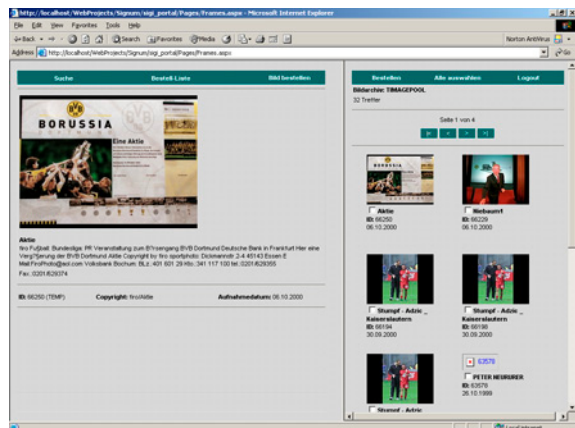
http://localhost/WebProjects/Signum/sigi_portal/Pages/Frames.aspx - Microsoft Internet Explorer

File Edit View Favorites Tools Help

Back Search Favorites Media

Norton AntiVirus

Address http://localhost/WebProjects/Signum/sigi_portal/Pages/Frames.aspx

Go

Suche | Bestell-Liste | Bild bestellen

BORUSSIA

Eine Aktie

Aktie
firo Fußball: Bundesliga: PR Veranstaltung zum B?rsengang BVB Dortmund Deutsche Bank in Frankfurt Hier eine Vergr?ßerung der BVB Dortmund Aktie Copyright by firo sportphoto: Dickmanndstr 2-4 45143 Essen E Mail:FiroPhoto@aol.com Volksbank Bochum: BLz.:401 601 29 Kto.:341 117 100 tel.:0201/629355 Fax.:0201/629374

ID: 66250 (TEMP) | Copyright: firo/Aktie | Aufnahmedatum: 06.10.2000

Bestellen | Alle auswählen | Logout

Bildarchiv: TIMAGEPOOL

32 Treffer

Seite 1 von 4

|< < > >|

Aktie
ID: 66250
06.10.2000

Niebaum1
ID: 66229
06.10.2000

Stumpf - Adzic _ Kaiserslautern
ID: 66194
30.09.2000

Stumpf - Adzic _ Kaiserslautern
ID: 66196
30.09.2000

63578

PETER NEURURER
ID: 63578
26.10.1999

Stumpf - Adzic